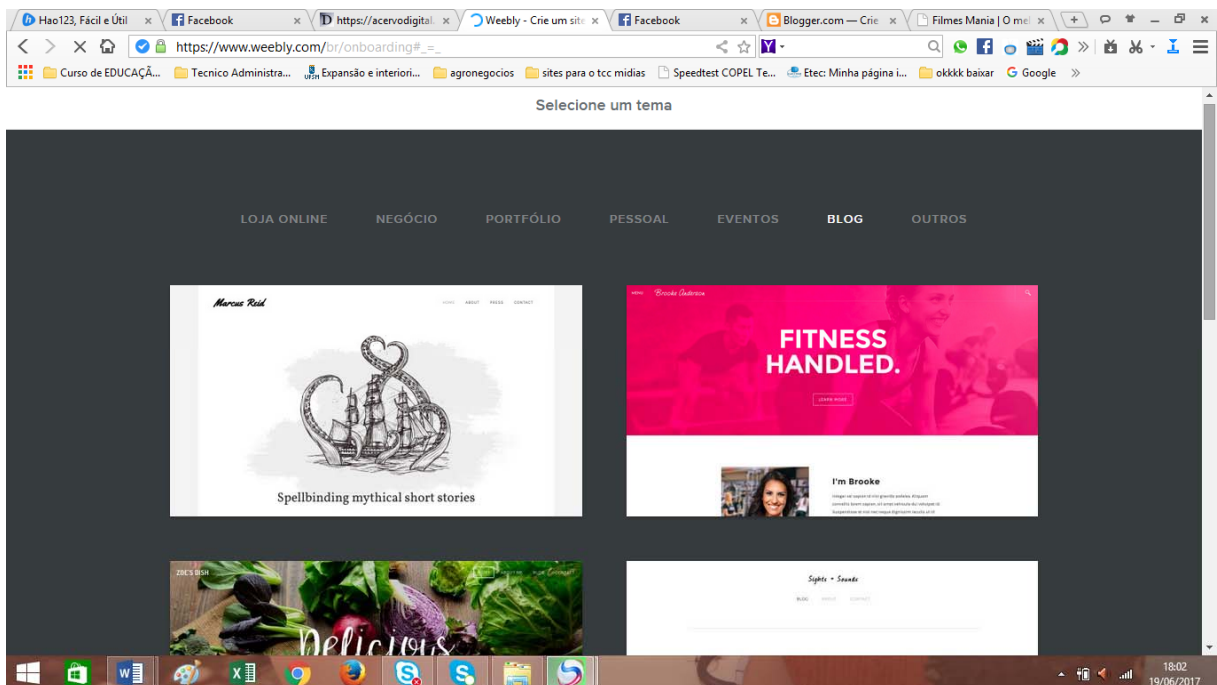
Hao123, Fácil e Útil × | Facebook × | https://acervodigital × | Weebly - Crie um site × | Facebook × | Blogger.com — Crie × | Filmes Mania | O mel ×

https://www.weebly.com/br/onboarding#_=_

Curso de EDUCAÇÃ... | Tecnico Administra... | Expansão e interiori... | agronegocios | sites para o tcc midias | Speedtest COPEL Te... | Etec: Minha página i... | okkkk baixar | Google

Selecione um tema

LOJA ONLINE NEGÓCIO PORTFÓLIO PESSOAL EVENTOS BLOG OUTROS

Marcus Reid
HOME ABOUT PRESS CONTACT
Spellbinding mythical short stories

MENU Brooke Anderson
FITNESS HANDLED.
LEARN MORE
I'm Brooke

ZOE'S DISH
Delicious

Sights + Sounds
BLOG ABOUT CONTACT

18:02
19/06/2017